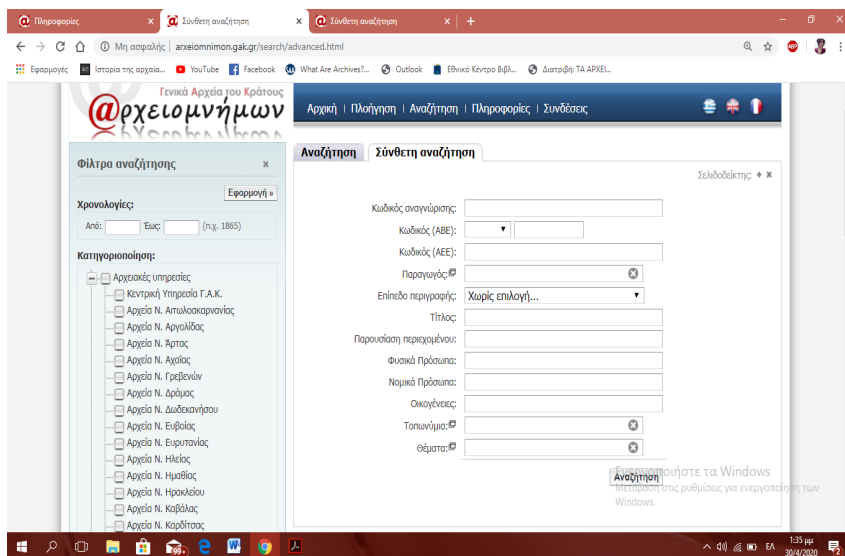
Πληροφορίες × Σύνθετη αναζήτηση × Σύνθετη αναζήτηση × +

Μη ασφαλής | arxeiomnimon.gak.gr/search/advanced.html

Εφαρμογές Ιστορία της αρχεια... YouTube Facebook What Are Archives?... Outlook Εθνικό Κέντρο Βιβλ... Διατριβή: ΤΑ ΑΡΧΕΙ...

Γενικά Αρχεία του Κράτους
@ρχειομνήμων

Αρχική | Πλοήγηση | Αναζήτηση | Πληροφορίες | Συνδέσεις

Φίλτρα αναζήτησης ×

Εφαρμογή »

Χρονολογίες:

Από: Έως: (π.χ. 1865)

Κατηγοριοποίηση:

Αρχειακές υπηρεσίες
Κεντρική Υπηρεσία Γ.Α.Κ.
Αρχεία Ν. Αιτωλοακαρνανίας
Αρχεία Ν. Αργολίδας
Αρχεία Ν. Άρτας
Αρχεία Ν. Αχαΐας
Αρχεία Ν. Γρεβενών
Αρχεία Ν. Δράμας
Αρχεία Ν. Δωδεκανήσου
Αρχεία Ν. Ευβοίας
Αρχεία Ν. Ευρυτανίας
Αρχεία Ν. Ηλείας
Αρχεία Ν. Ημαθίας
Αρχεία Ν. Ηρακλείου
Αρχεία Ν. Καβάλας
Αρχεία Ν. Καρδίτσας

Αναζήτηση Σύνθετη αναζήτηση

Σελιδοδείκτης: + ×

Κωδικός αναγνώρισης:
Κωδικός (ΑΒΕ):
Κωδικός (ΑΕΕ):
Παραγωγός:
Επίπεδο περιγραφής: Χωρίς επιλογή...
Τίτλος:
Παρουσίαση περιεχομένου:
Φυσικά Πρόσωπα:
Νομικά Πρόσωπα:
Οικογένειες:
Τοπωνύμια:
Θέματα:

Αναζήτηση

Ενεργοποιήστε τα Windows
Μεταβείτε στις ρυθμίσεις για ενεργοποίηση των Windows.

ΕΛ 1:35 μμ 30/4/2020